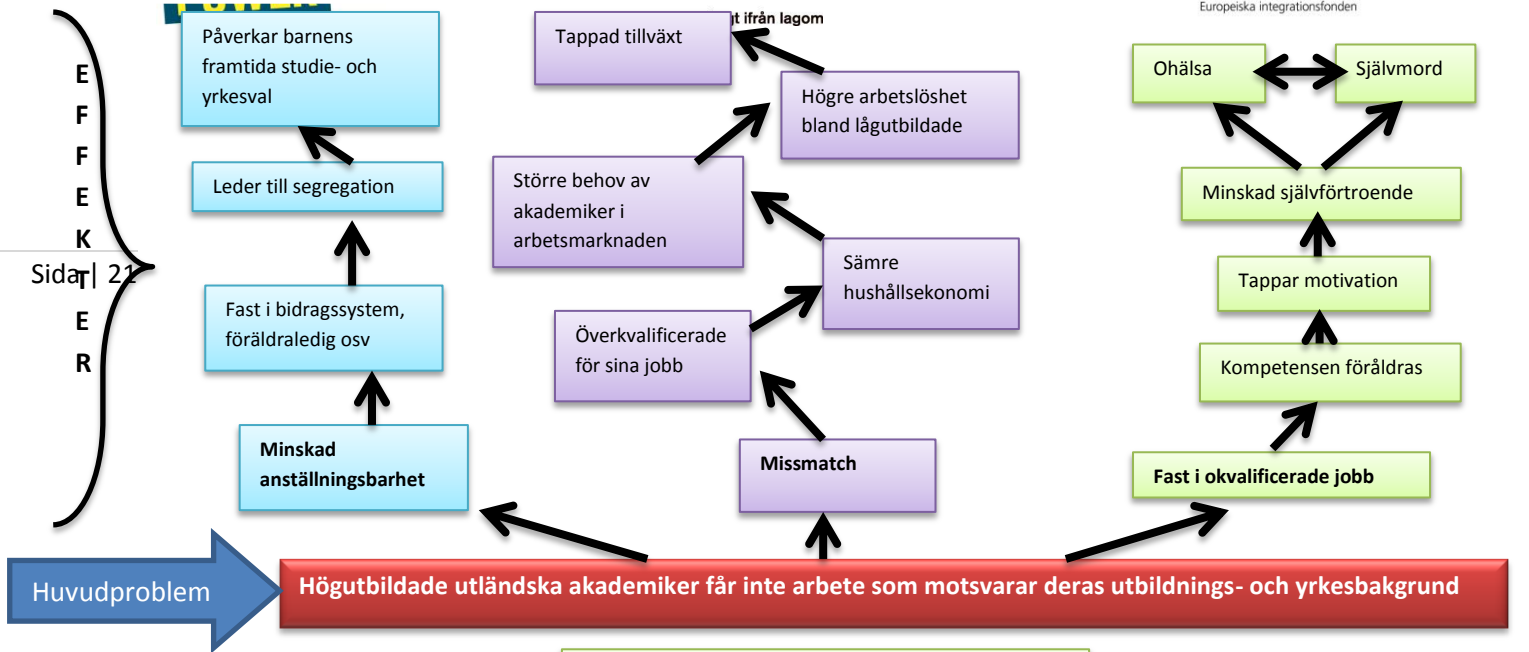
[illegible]

gt ifrån lagom

Europeiska integrationsfonden

E
F
F
E
K
T
E
R

Sida | 21

Påverkar barnens framtida studie- och yrkesval

Leder till segregation

Fast i bidragssystem, föräldraledig osv

Minskad anställningsbarhet

Tappad tillväxt

Högre arbetslöshet bland lågutbildade

Större behov av akademiker i arbetsmarknaden

Sämre hushållsekonomi

Överkvalificerade för sina jobb

Missmatch

Ohälsa

Självmord

Minskad självförtroende

Tappar motivation

Kompetensen föräldras

Fast i okvalificerade jobb

Huvudproblem

Högutbildade utländska akademiker får inte arbete som motsvarar deras utbildnings- och yrkesbakgrund